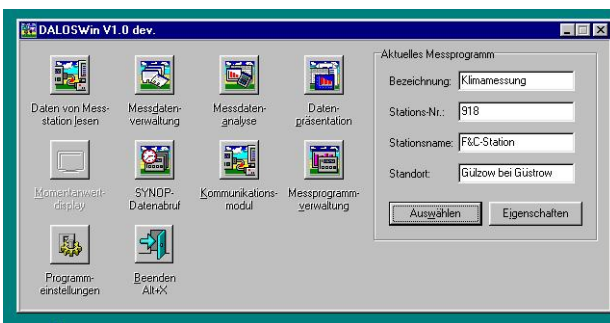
DALOSWin V1.0 dev.

Daten von Messstation lesen

Messdatenverwaltung

Messdatenanalyse

Datenpräsentation

Momentanwertdisplay

SYNOP-Datenabruf

Kommunikationsmodul

Messprogrammverwaltung

Programmeinstellungen

Beenden Alt+X

Aktuelles Messprogramm

Bezeichnung: Klimamessung

Stations-Nr.: 918

Stationsname: F&C-Station

Standort: Gülzow bei Güstrow

Auswählen

Eigenschaften